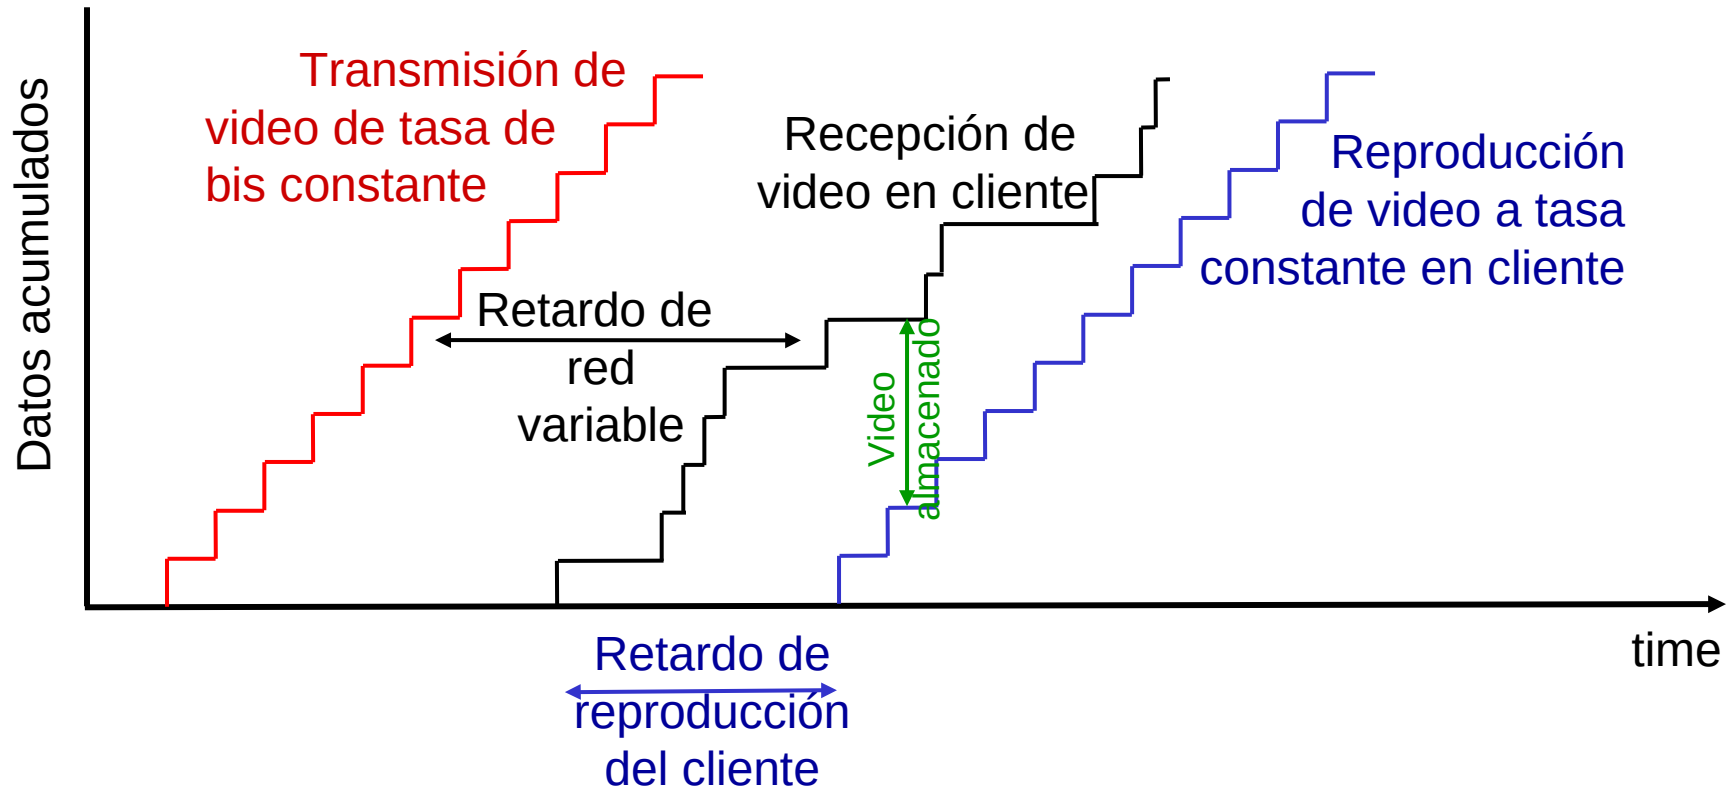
Datos acumulados

Transmisión de video de tasa de bis constante

Recepción de video en cliente

Reproducción de video a tasa constante en cliente

Retardo de red variable

Video almacenado

time

Retardo de reproducción del cliente